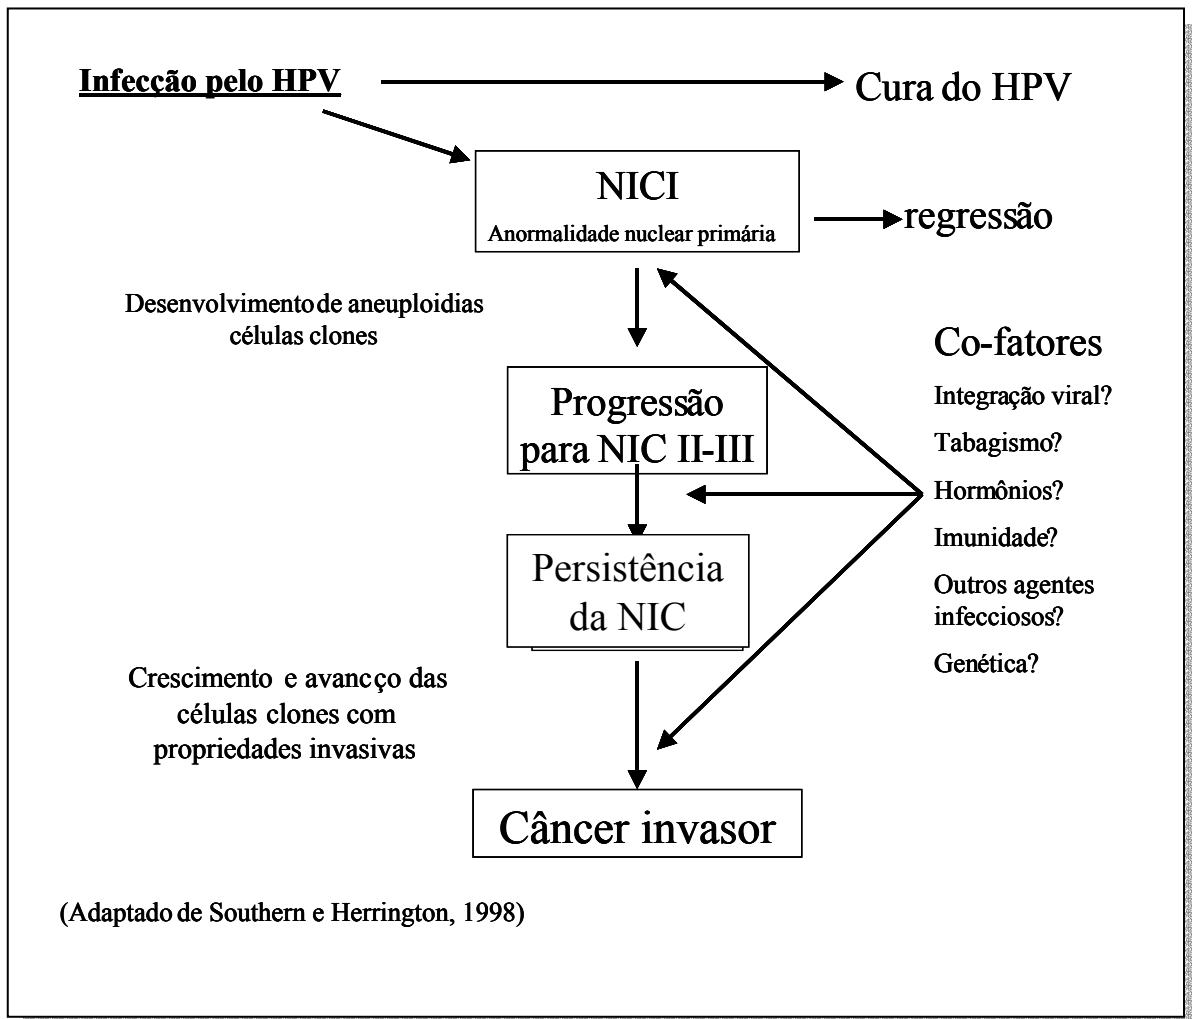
Infecção pelo HPV

Cura do HPV

NICI
Anormalidade nuclear primária

regressão

Desenvolvimento de aneuploidias células clones

Co-fatores

Integração viral?

Tabagismo?

Hormônios?

Imunidade?

Outros agentes infecciosos?

Genética?

Progressão para NIC II-III

Persistência da NIC

Crescimento e avancço das células clones com propriedades invasivas

Câncer invasor

(Adaptado de Southern e Herrington, 1998)